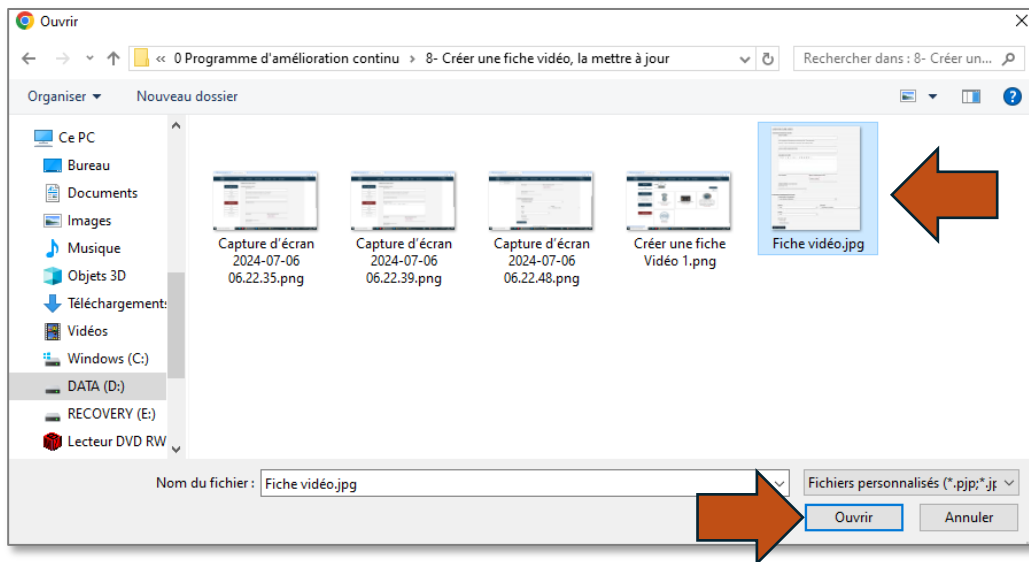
Ouvrir

« 0 Programme d'amélioration continu › 8- Créer une fiche vidéo, la mettre à jour

Rechercher dans : 8- Créer un...

Organiser ▾ Nouveau dossier

Ce PC
Bureau
Documents
Images
Musique
Objets 3D
Téléchargements
Vidéos
Windows (C:)
DATA (D:)
RECOVERY (E:)
Lecteur DVD RW

Capture d'écran 2024-07-06 06.22.35.png
Capture d'écran 2024-07-06 06.22.39.png
Capture d'écran 2024-07-06 06.22.48.png
Créer une fiche Vidéo 1.png
Fiche vidéo.jpg

Nom du fichier : Fiche vidéo.jpg
Fichiers personnalisés (*.pjp;*.jp
Ouvrir
Annuler